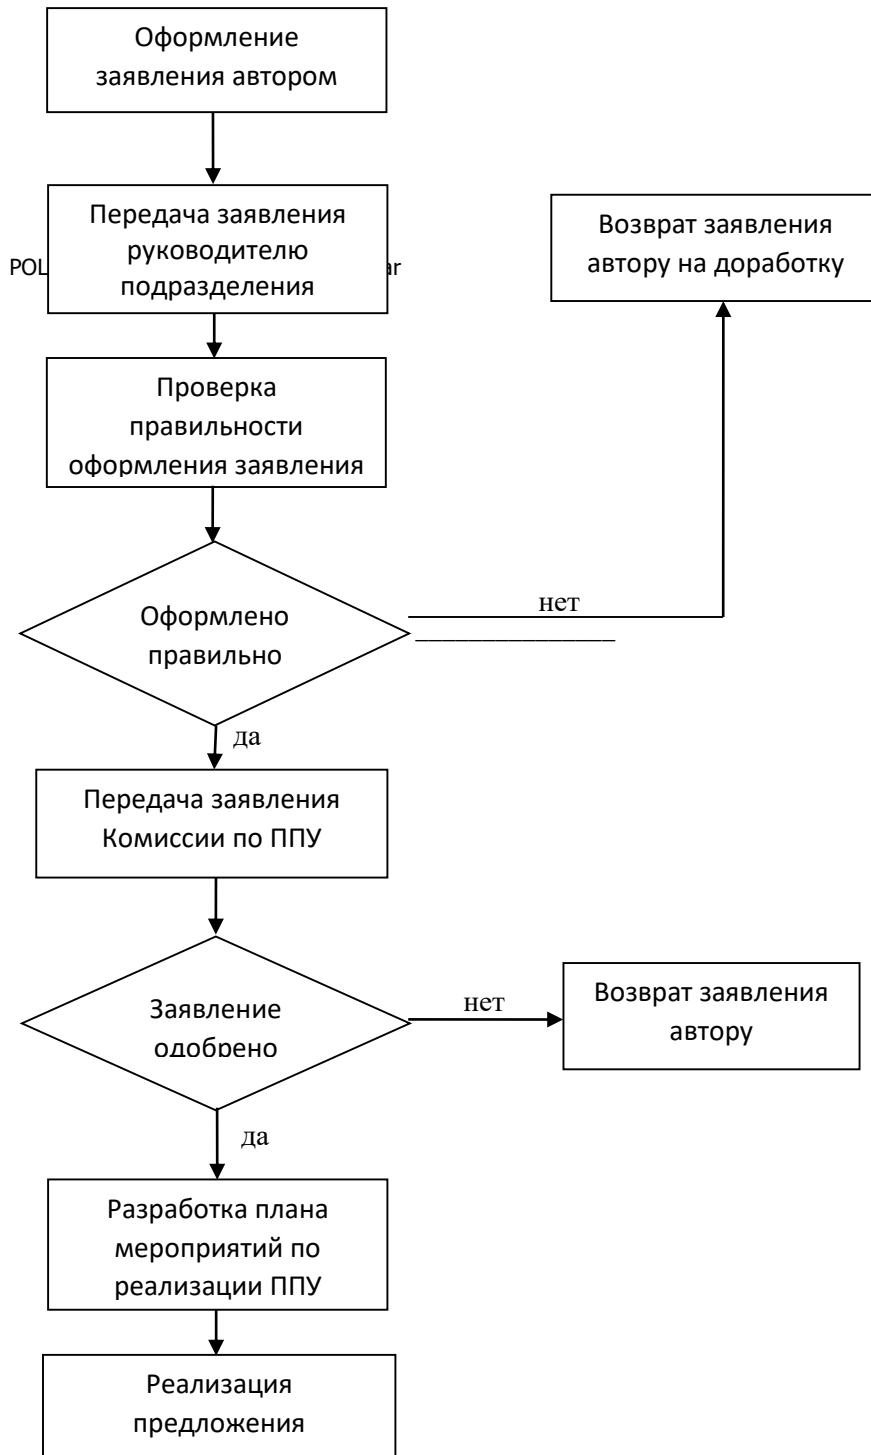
Оформление заявления автором

Передача заявления руководителю подразделения

POL

ar

Возврат заявления автору на доработку

Проверка правильности оформления заявления

Оформлено правильно

нет

да

Передача заявления Комиссии по ППУ

Заявление одобрено

нет

Возврат заявления автору

да

Разработка плана мероприятий по реализации ППУ

Реализация предложения